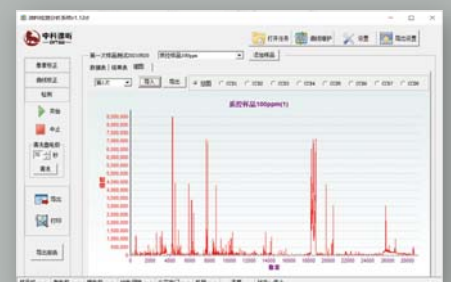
中科谱听

打开任务 | 曲线维护 | 设置 | 导出设置

新建任务
曲线校正
检测
开始
中止
导出
打印
导出报告

第一次性质检测20210820 | 质控样品100ppm | 添加样品

数据表 | 结果表 | 谱图

导入 | 导出

总图 | CT31 | CT30 | CT33 | CT34 | CT36 | CT37 | CT38

质控样品100ppm(1)

强度

9,000,000
8,500,000
8,000,000
7,500,000
7,000,000
6,500,000
6,000,000
5,500,000
5,000,000
4,500,000
4,000,000
3,500,000
3,000,000
2,500,000
2,000,000
1,500,000
1,000,000
500,000
0

0 | 2000 | 4000 | 6000 | 8000 | 10000 | 12000 | 14000 | 16000 | 18000 | 20000 | 22000 | 24000 | 26000 | 28000 | 30000

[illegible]